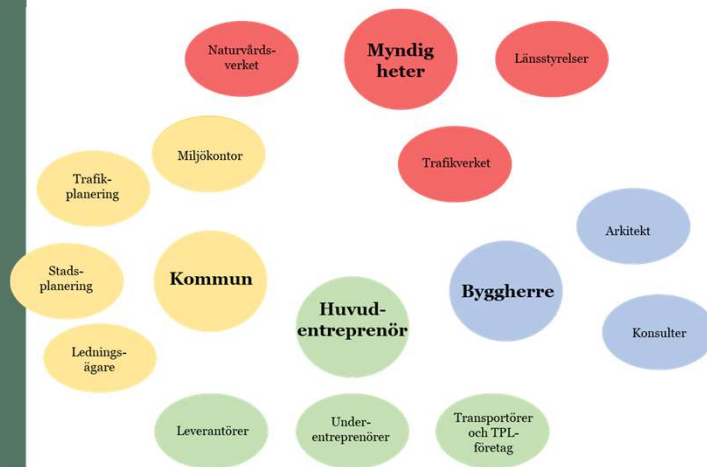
Naturvårdsverket

Myndigheter

Länsstyrelser

Miljökontor

Trafikverket

Trafikplanering

Arkitekt

Stadsplanering

Kommun

Huvudentreprenör

Byggherre

Konsulter

Ledningsägare

Leverantörer

Underentreprenörer

Transportörer och TPL-företag